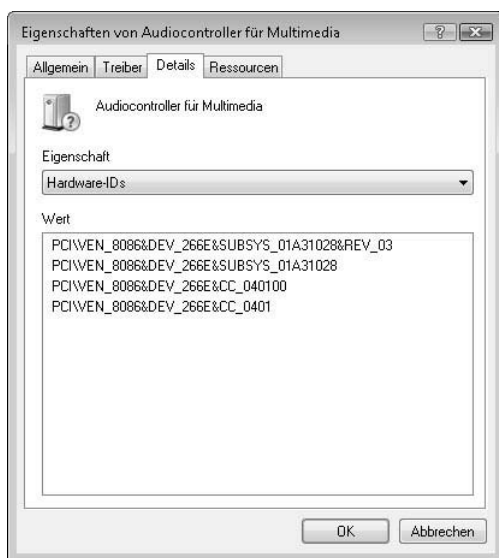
Eigenschaften von Audiocontroller für Multimedia

?

Allgemein | Treiber | Details | Ressourcen

Audiocontroller für Multimedia

Eigenschaft

Hardware-IDs

Wert

PCI\VEN_8086&DEV_266E&SUBSYS_01A31028&REV_03
PCI\VEN_8086&DEV_266E&SUBSYS_01A31028
PCI\VEN_8086&DEV_266E&CC_040100
PCI\VEN_8086&DEV_266E&CC_0401

OK | Abbrechen